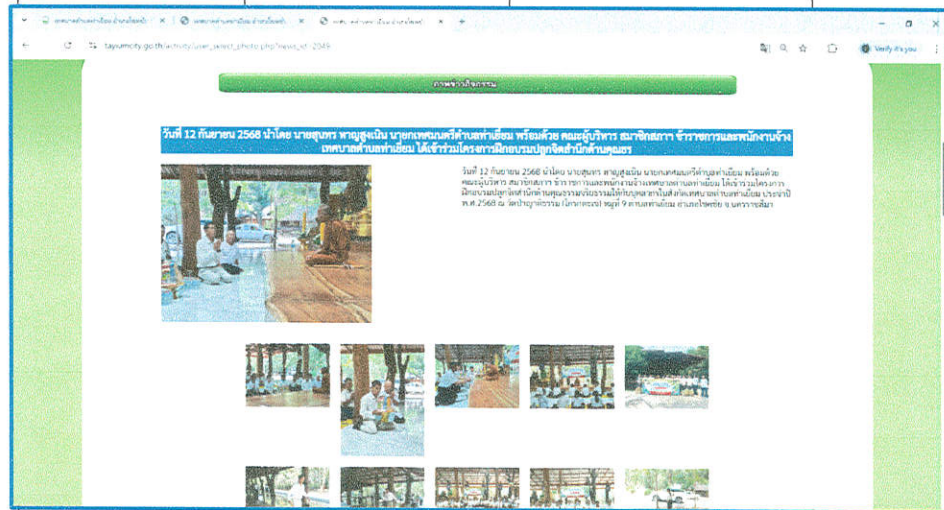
เทศบาลตำบลท่าเยี่ยม อำเภอโชคชัย | × | เทศบาลตำบลท่าเยี่ยม อำเภอโชคชัย | × | เทศบาลตำบลท่าเยี่ยม อำเภอโชคชัย | × | +

tayiamcity.go.th/activity/user_select_photo.php?news_id=2049

Verify it's you

ภาพข่าวกิจกรรม

วันที่ 12 กันยายน 2568 นำโดย นายสุนทร หาญสูงเนิน นายกเทศมนตรีตำบลท่าเยี่ยม พร้อมด้วย คณะผู้บริหาร สมาชิกสภา ข้าราชการและพนักงานจ้าง เทศบาลตำบลท่าเยี่ยม ได้เข้าร่วมโครงการฝึกอบรมปลูกจิตสำนึกด้านคุณธร

วันที่ 12 กันยายน 2568 นำโดย นายสุนทร หาญสูงเนิน นายกเทศมนตรีตำบลท่าเยี่ยม พร้อมด้วย คณะผู้บริหาร สมาชิกสภา ข้าราชการและพนักงานจ้างเทศบาลตำบลท่าเยี่ยม ได้เข้าร่วมโครงการฝึกอบรมปลูกจิตสำนึกด้านคุณธรรมจริยธรรมให้กับบุคลากรในสังกัดเทศบาลตำบลท่าเยี่ยม ประจำปี พ.ศ.2568 ณ วัดปัญญาวิสารัม (โคกกระบก) หมู่ที่ 9 ตำบลท่าเยี่ยม อำเภอโชคชัย จ.นครราชสีมา